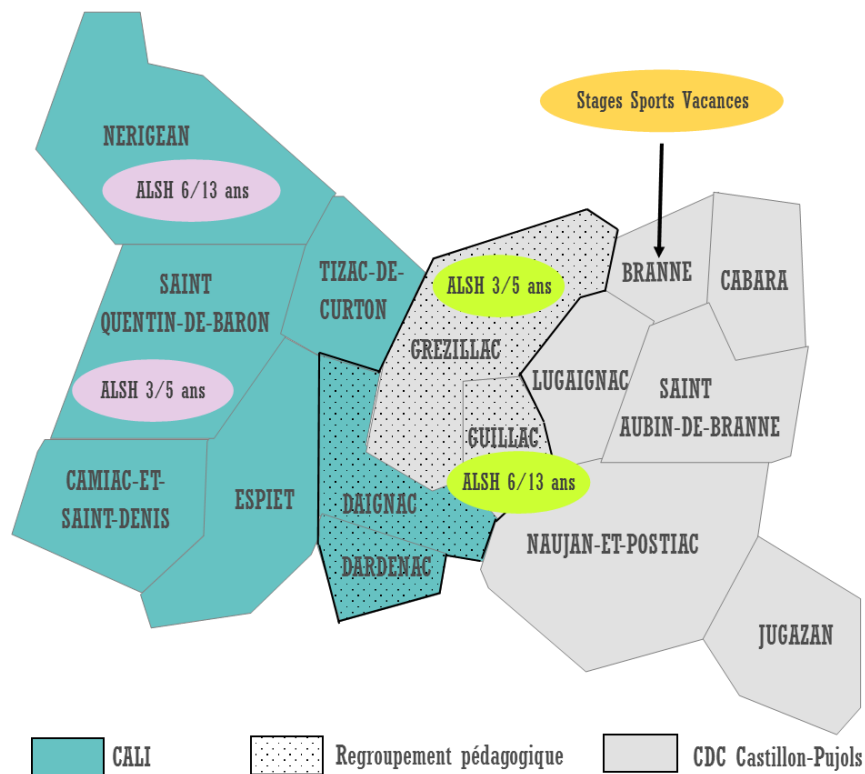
Stages Sports Vacances

NERIGEAN

ALSH 6/13 ans

SAINT QUENTIN-DE-BARON

ALSH 3/5 ans

TIZAC-DE-CURTON

ALSH 3/5 ans

GREZILLAC

BRANNE

CABARA

LUGAIGNAC

SAINT AUBIN-DE-BRANNE

GUILLAC

ALSH 6/13 ans

CAMIAC-ET-SAINT-DENIS

ESPIET

DAIGNAC

DARDENAC

NAUJAN-ET-POSTIAC

JUGAZAN

CALI

Regroupement pédagogique

CDC Castillon-Pujols